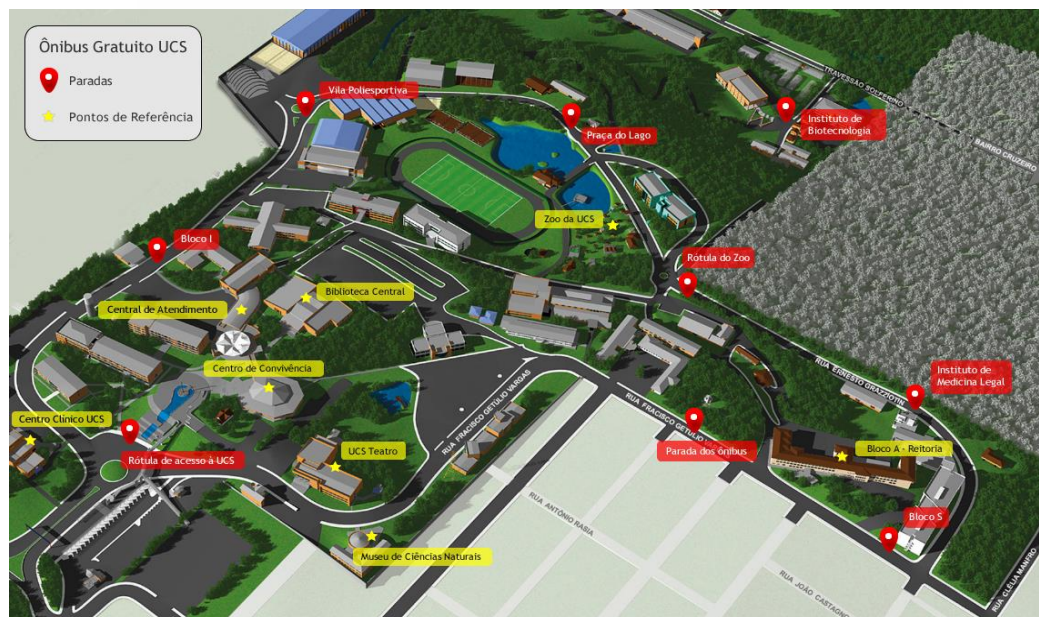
Ônibus Gratuito UCS
Paradas
Pontos de Referência

Vila Poliesportiva
Praça do Lago
Instituto de Biotecnologia
TRAVESSÃO SOLFERINO
BAIRRO CRUZEIRO
Zoo da UCS
Bloco I
Rótula do Zoo
Biblioteca Central
Central de Atendimento
Centro de Convivência
RUA ERNESTO GRAZZIOTIN
Instituto de Medicina Legal
Centro Clínico UCS
Rótula de acesso à UCS
UCS Teatro
RUA FRANCISCO GETÚLIO VARGAS
RUA FRANCISCO GETÚLIO VARGAS
Parada dos ônibus
Bloco A - Reitoria
RUA ANTÔNIO RASIA
Bloco S
Museu de Ciências Naturais
RUA JOÃO CASTAGNA
RUA CLÉLIA MANFRO